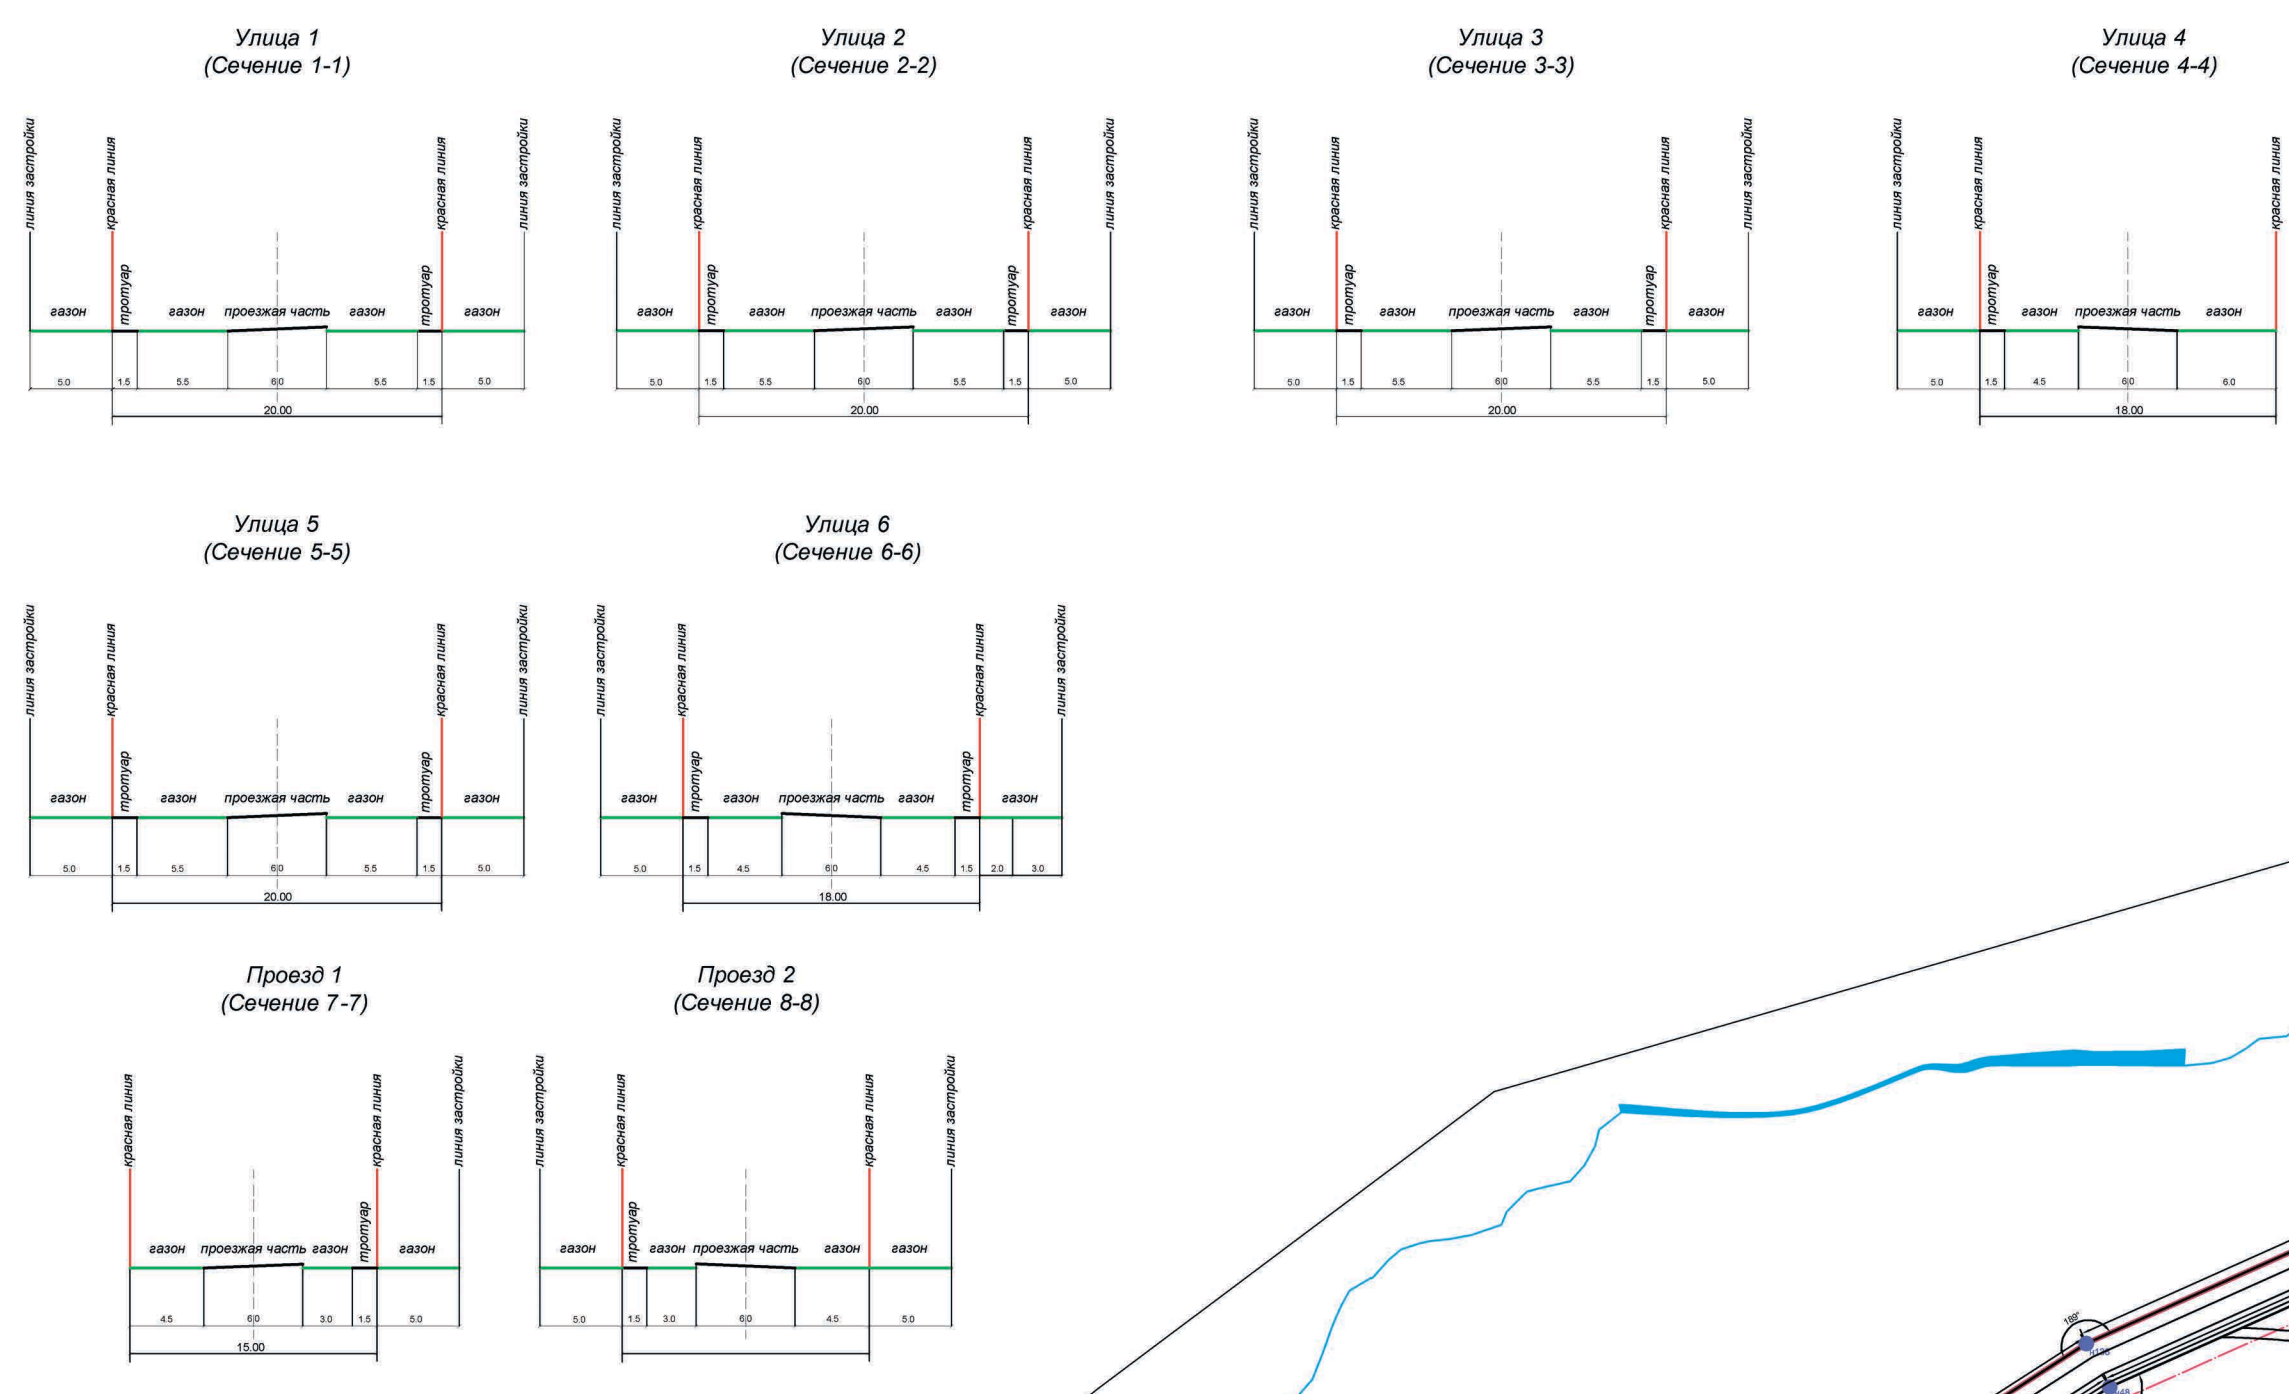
Улица 1
(Сечение 1-1)

линия застройки
красная линия
красная линия
линия застройки

газон тротуар газон проезжая часть газон тротуар газон

5.0 1.5 5.5 6.0 5.5 1.5 5.0
20.00

Улица 2
(Сечение 2-2)

линия застройки
красная линия
красная линия
линия застройки

газон тротуар газон проезжая часть газон тротуар газон

5.0 1.5 5.5 6.0 5.5 1.5 5.0
20.00

Улица 3
(Сечение 3-3)

линия застройки
красная линия
красная линия
линия застройки

газон тротуар газон проезжая часть газон тротуар газон

5.0 1.5 5.5 6.0 5.5 1.5 5.0
20.00

Улица 4
(Сечение 4-4)

линия застройки
красная линия
красная линия

газон тротуар газон проезжая часть газон

5.0 1.5 4.5 6.0 6.0
18.00

Улица 5
(Сечение 5-5)

линия застройки
красная линия
красная линия
линия застройки

газон тротуар газон проезжая часть газон тротуар газон

5.0 1.5 5.5 6.0 5.5 1.5 5.0
20.00

Улица 6
(Сечение 6-6)

линия застройки
красная линия
красная линия
линия застройки

газон тротуар газон проезжая часть газон тротуар газон

5.0 1.5 4.5 6.0 4.5 1.5 2.0 3.0
18.00

Проезд 1
(Сечение 7-7)

красная линия
красная линия
линия застройки

газон проезжая часть газон тротуар газон

4.5 6.0 3.0 1.5 5.0
15.00

Проезд 2
(Сечение 8-8)

линия застройки
красная линия
красная линия
линия застройки

газон тротуар газон проезжая часть газон газон

5.0 1.5 3.0 6.0 4.5 5.0

189°
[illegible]